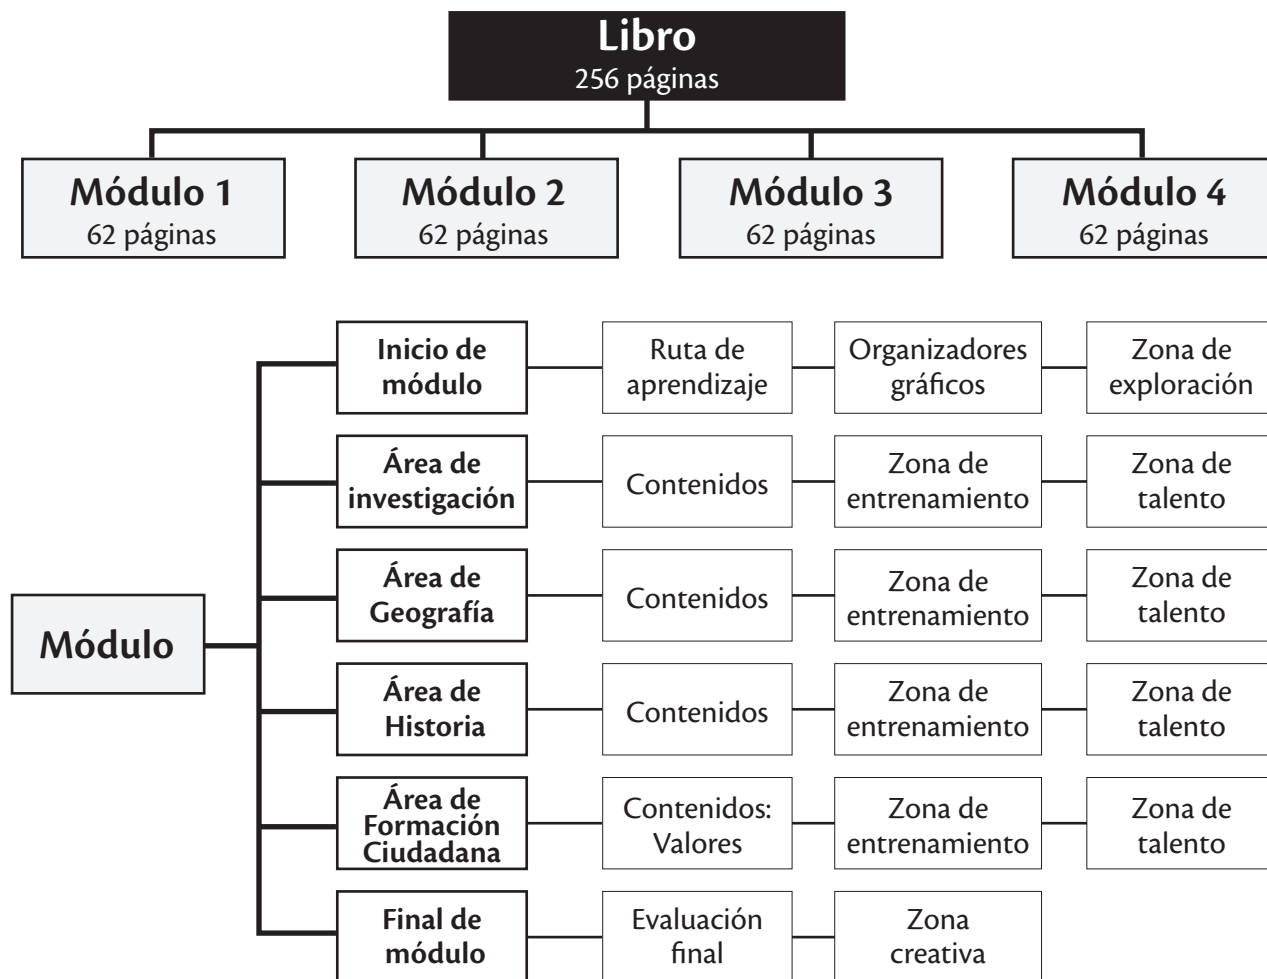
Libro
256 páginas

Módulo 1
62 páginas

Módulo 2
62 páginas

Módulo 3
62 páginas

Módulo 4
62 páginas

Módulo

Inicio de módulo — Ruta de aprendizaje — Organizadores gráficos — Zona de exploración

Área de investigación — Contenidos — Zona de entrenamiento — Zona de talento

Área de Geografía — Contenidos — Zona de entrenamiento — Zona de talento

Área de Historia — Contenidos — Zona de entrenamiento — Zona de talento

Área de Formación Ciudadana — Contenidos: Valores — Zona de entrenamiento — Zona de talento

Final de módulo — Evaluación final — Zona creativa